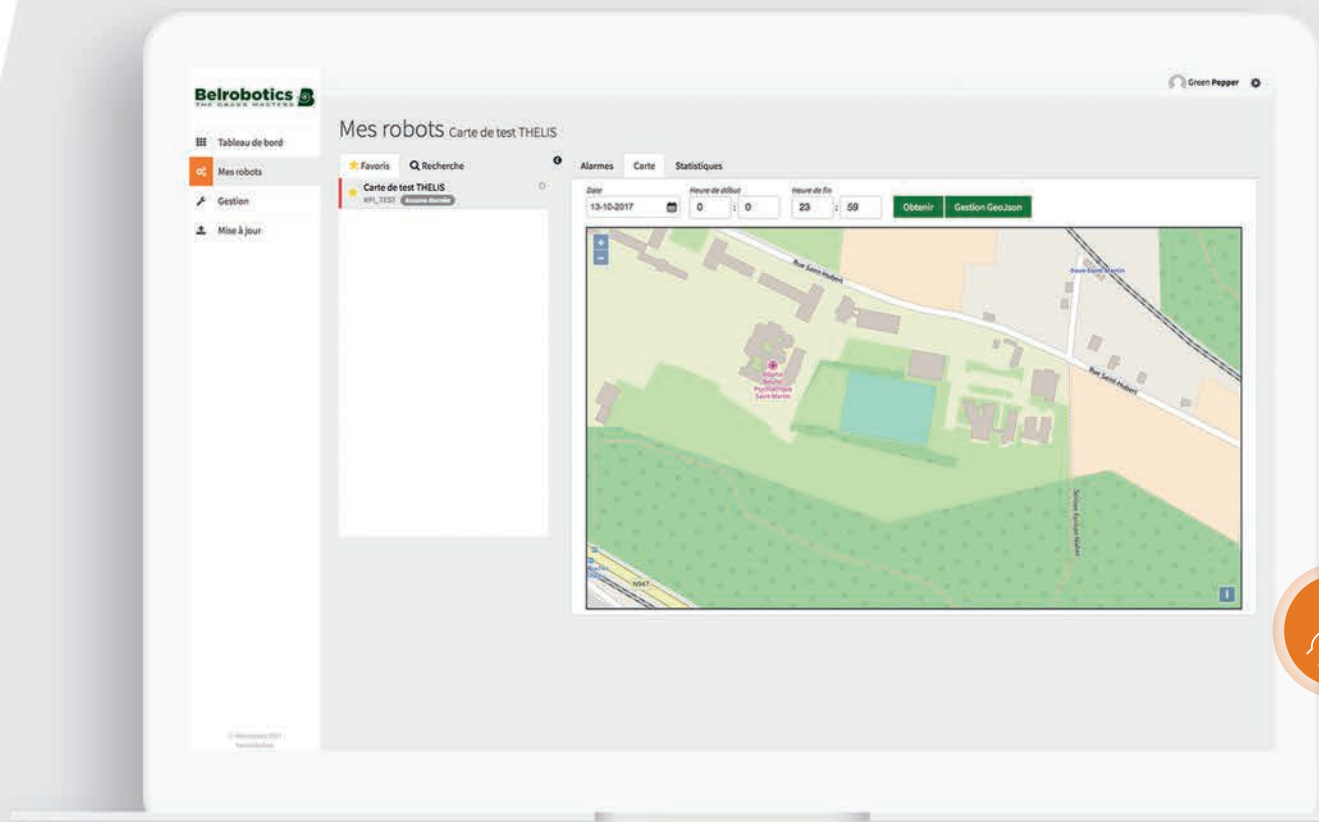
Belrobotics
THE GRASS MASTERS

Green Pepper

Tableau de bord
Mes robots
Gestion
Mise à jour

Mes robots Carte de test THELIS

Favoris
Recherche

Carte de test THELIS
KPI_TEST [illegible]

Alarmes
Carte
Statistiques

Date
13-10-2017
Heure de début
0 : 0
Heure de fin
23 : 59
Obtenir
Gestion GeoJson

+
−
Rue Saint-Hubert
Rue Saint-Hubert
Basse-Saint-Martin
Hôpital Psychiatrique Saint-Martin
Sentier Saint-Hubert
N947
i

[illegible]